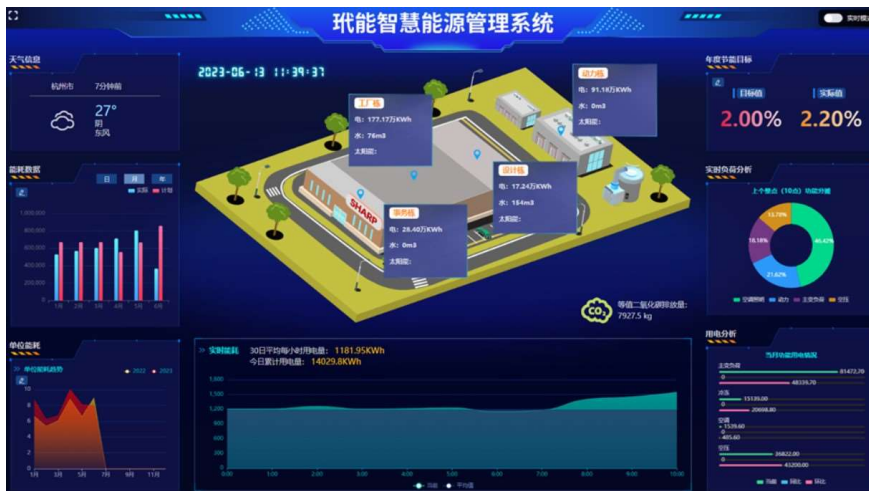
玳能智慧能源管理系统

实时模拟

2023-06-13 11:39:37

天气信息
杭州市 7分钟前
27°
阴
东风

能耗数据
日 月 年
实际 计划
1,000,000
800,000
600,000
400,000
200,000
0
1月 2月 3月 4月 5月 6月

单位能耗
单位能耗趋势
2022 2023
1月 3月 5月 7月 9月 11月

工厂楼
电：177.17万KWh
水：76m3
太阳能：

动力楼
电：91.18万KWh
水：0m3
太阳能：

设计楼
电：17.24万KWh
水：154m3
太阳能：

商务楼
电：28.40万KWh
水：0m3
太阳能：

SHARP

$CO_2$
等值二氧化碳排放量：
7927.5 kg

实时能耗
30日平均每小时用电量：1181.95KWh
今日累计用电量：14029.8KWh
1,500
1,200
900
600
300
0
0:00 1:00 2:00 3:00 4:00 5:00 6:00 7:00 8:00 9:00 10:00
功率 平均值

年度节能目标
目标值 2.00%
实际值 2.20%

实时负荷分析
上个整点（10点）功能分布
13.79%
16.18%
21.62%
46.42%
空调照明 动力 主变负荷 空压

用电分析
当月功能用电情况
主变负荷
81472.70
48339.70
冰洗
15139.00
20698.80
空调
1539.60
405.60
空压
26822.00
43200.00
当前 同比 环比